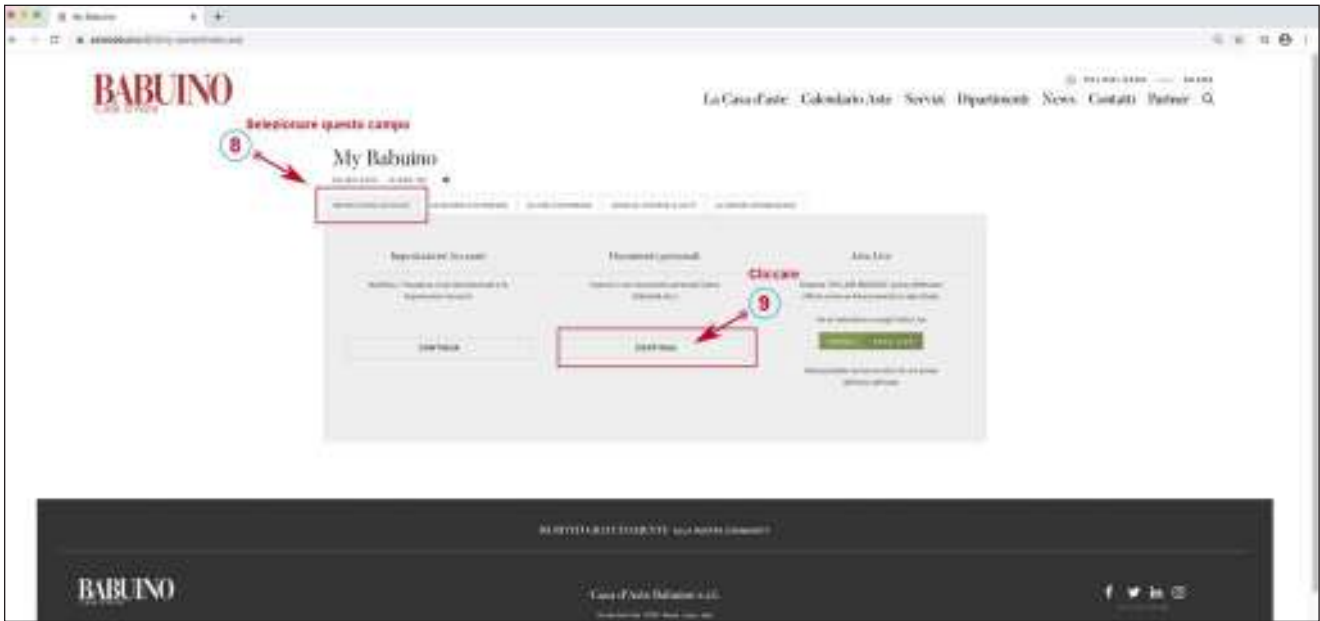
My Babuino

BABUINO
CASA D'ASTE

La Casa d'aste Calendario Aste Servizi Dipartimenti News Contatti Partner

Selezionare questo campo

8

My Babuino

Impostazioni Account

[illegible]

CONTINUA

Documenti personali

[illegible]

CONTINUA

Cliccare

9

Asta Live

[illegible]

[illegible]

BABUINO
CASA D'ASTE

Casa d'Aste Babuino s.r.l.

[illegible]